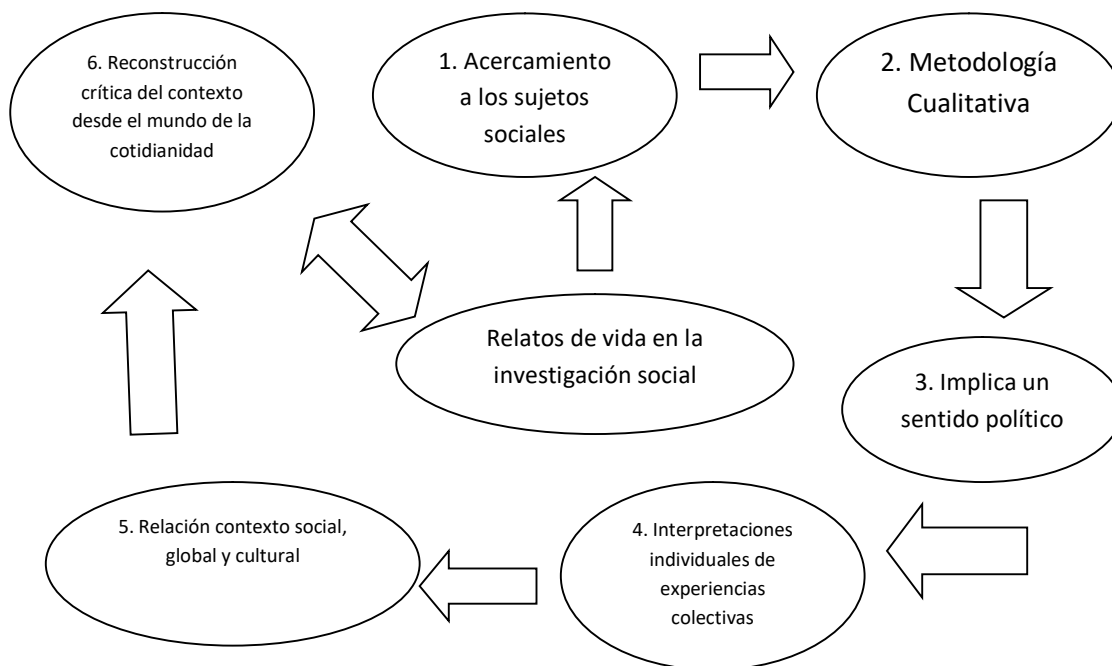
6. Reconstrucción crítica del contexto desde el mundo de la cotidianidad

1. Acercamiento a los sujetos sociales

2. Metodología Cualitativa

Relatos de vida en la investigación social

3. Implica un sentido político

4. Interpretaciones individuales de experiencias colectivas

5. Relación contexto social, global y cultural